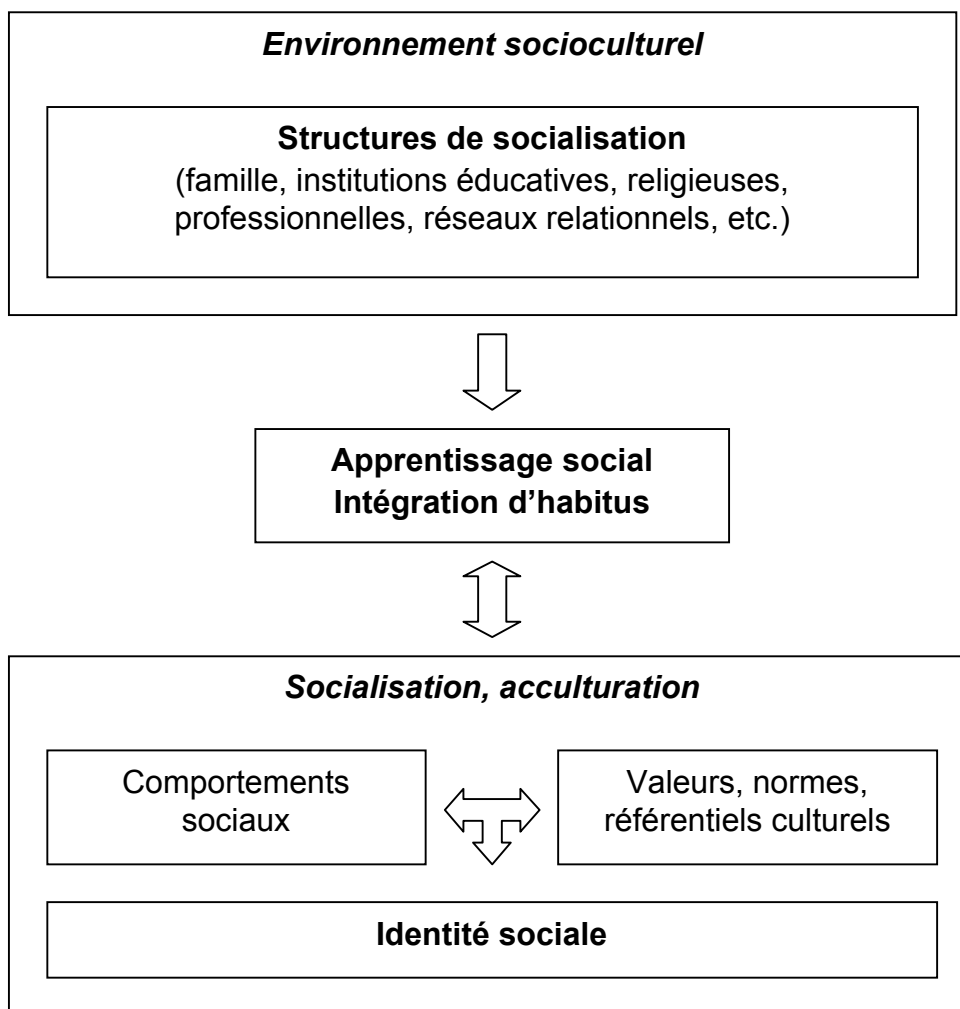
Environnement socioculturel

Structures de socialisation
(famille, institutions éducatives, religieuses, professionnelles, réseaux relationnels, etc.)

Apprentissage social
Intégration d'habitus

Socialisation, acculturation

Comportements sociaux

Valeurs, normes, référentiels culturels

Identité sociale